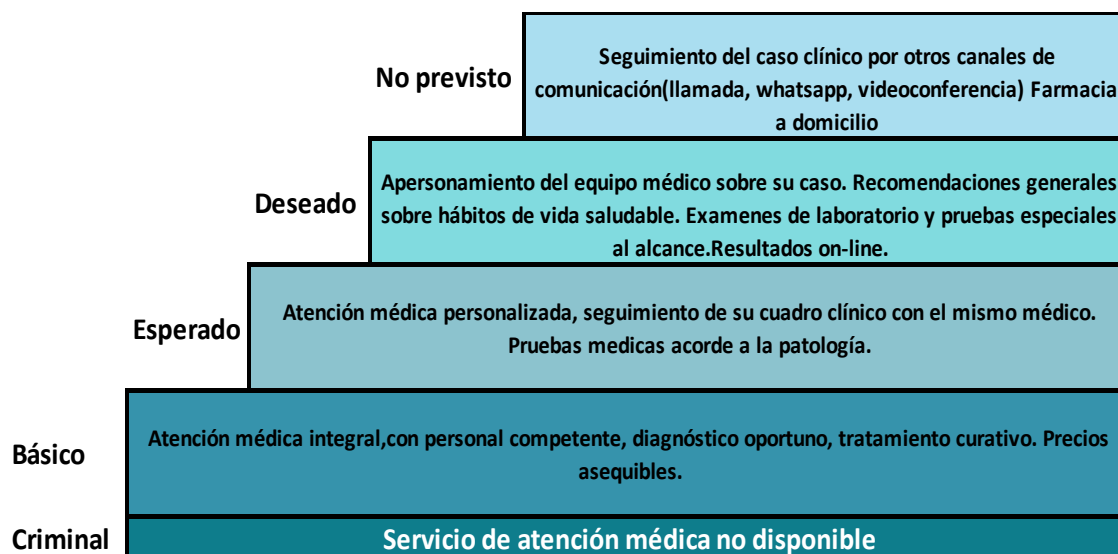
No previsto

Seguimiento del caso clínico por otros canales de comunicación(llamada, whatsapp, videoconferencia) Farmacia a domicilio

Deseado

Apersonamiento del equipo médico sobre su caso. Recomendaciones generales sobre hábitos de vida saludable. Examenes de laboratorio y pruebas especiales al alcance.Resultados on-line.

Esperado

Atención médica personalizada, seguimiento de su cuadro clínico con el mismo médico. Pruebas medicas acorde a la patología.

Básico

Atención médica integral,con personal competente, diagnóstico oportuno, tratamiento curativo. Precios asequibles.

Criminal

Servicio de atención médica no disponible